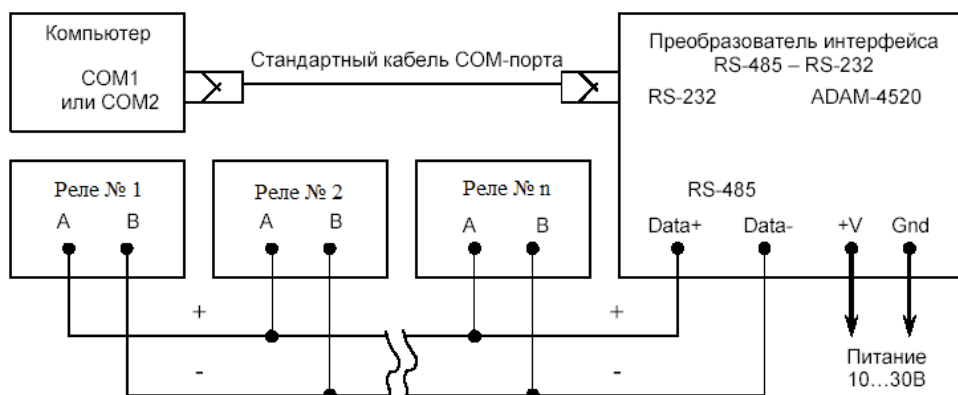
Компьютер

COM1
или COM2

Стандартный кабель COM-порта

Преобразователь интерфейса
RS-485 – RS-232

RS-232

ADAM-4520

Реле № 1
A B

Реле № 2
A B

Реле № n
A B

RS-485

Data+ Data- +V Gnd

+

+

-

-

Питание
10…30В